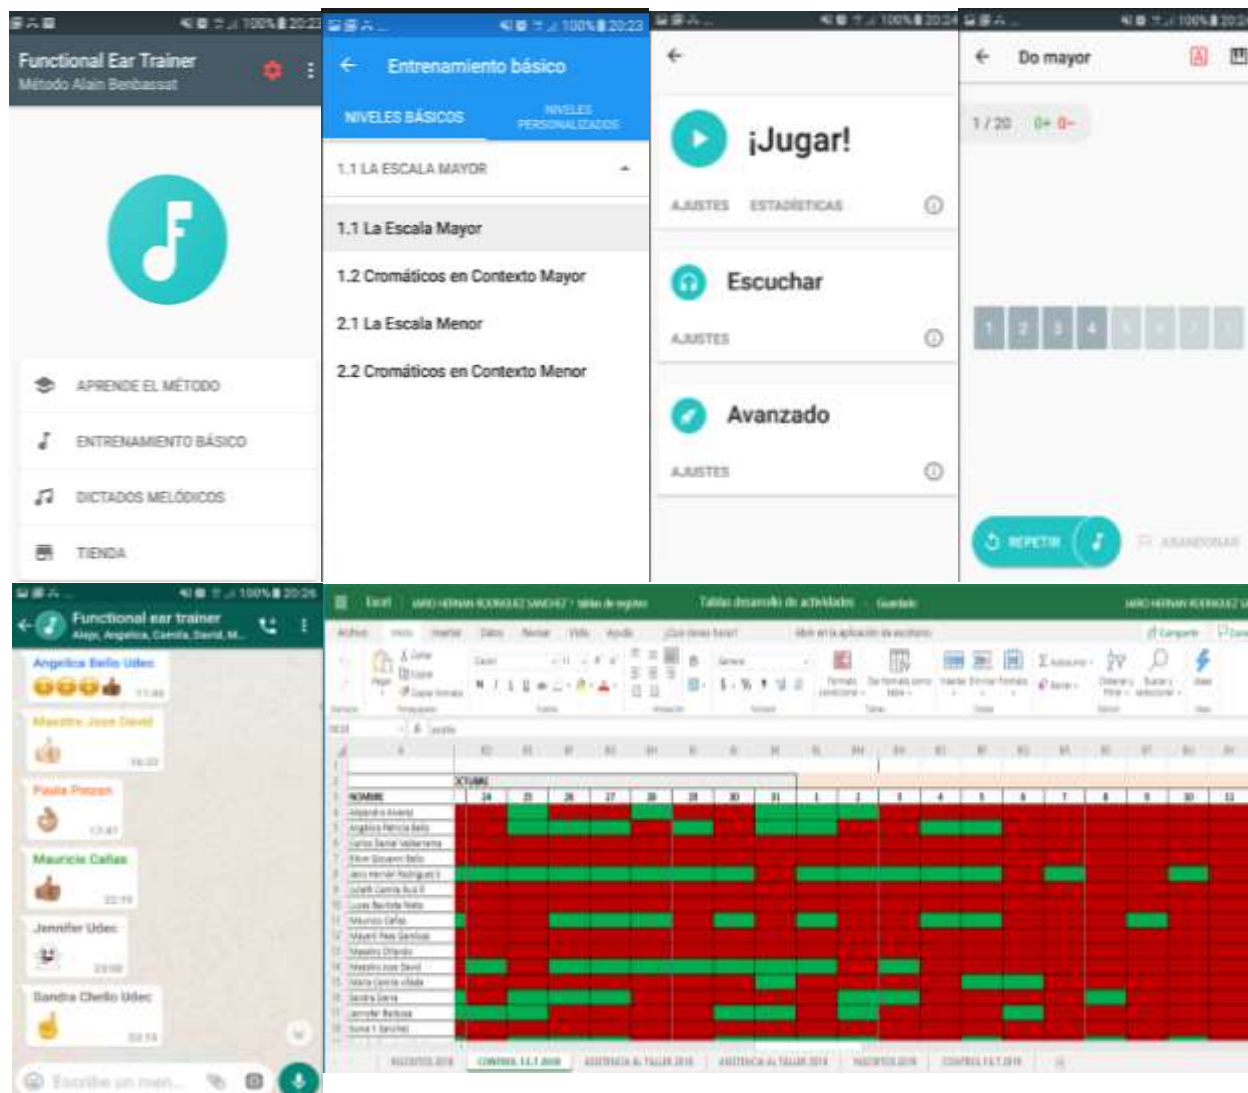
100% 20:23

Functional Ear Trainer
Método Alain Benbassat

APRENDE EL MÉTODO
ENTRENAMIENTO BÁSICO
DICTADOS MELÓDICOS
TIENDA

100% 20:23

Entrenamiento básico
NIVELES BÁSICOS
NIVELES PERSONALIZADOS

1.1 LA ESCALA MAYOR
1.1 La Escala Mayor
1.2 Cromáticos en Contexto Mayor
2.1 La Escala Menor
2.2 Cromáticos en Contexto Menor

100% 20:24

¡Jugar!
AJUSTES ESTADÍSTICAS
Escuchar
AJUSTES
Avanzado
AJUSTES

100% 20:24

Do mayor
1 / 20 0+ 0-
1 2 3 4 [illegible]
REPETIR
ABANDONAR

100% 20:26

Functional ear trainer
Alejo, Angelica, Camila, David, M...

Angelica Bello Udec
11:46
Maestro Jose David
16:22
Paula Pinzon
17:47
Mauricio Cañas
22:15
Jennifer Udec
23:08
Sandra Chello Udec
22:15
Escribe un men...

Excel JAIRO HERNAN RODRIGUEZ SANCHEZ Tablas desarrollo de actividades Guardado
OCTUBRE
NOMBRE
24 25 26 27 28 29 30 31 1 2 3 4 5 6 7 8 9 10 11
Alejandra Alvarez
Angelica Patricia Bello
Carlos Daniel Valderrama
Efren Giovanni Bello
Jairo Hernan Rodriguez S
Julieth Camila Ruiz R
Lucas Bautista Nieto
Mauricio Cañas
Mayerli Paez Gamboa
Maestro Orlando
Maestro Jose David
Maria Camila Ulloa
Sandra Sierra
Jennifer Barbosa
Sonia Y Sanchez
RECESITOS 2018 CONTROL 11.1 2018 ASISTENCIA AL TALLER 2018 ASISTENCIA AL TALLER 2018 RECESITOS 2018 CONTROL 11.1 2018